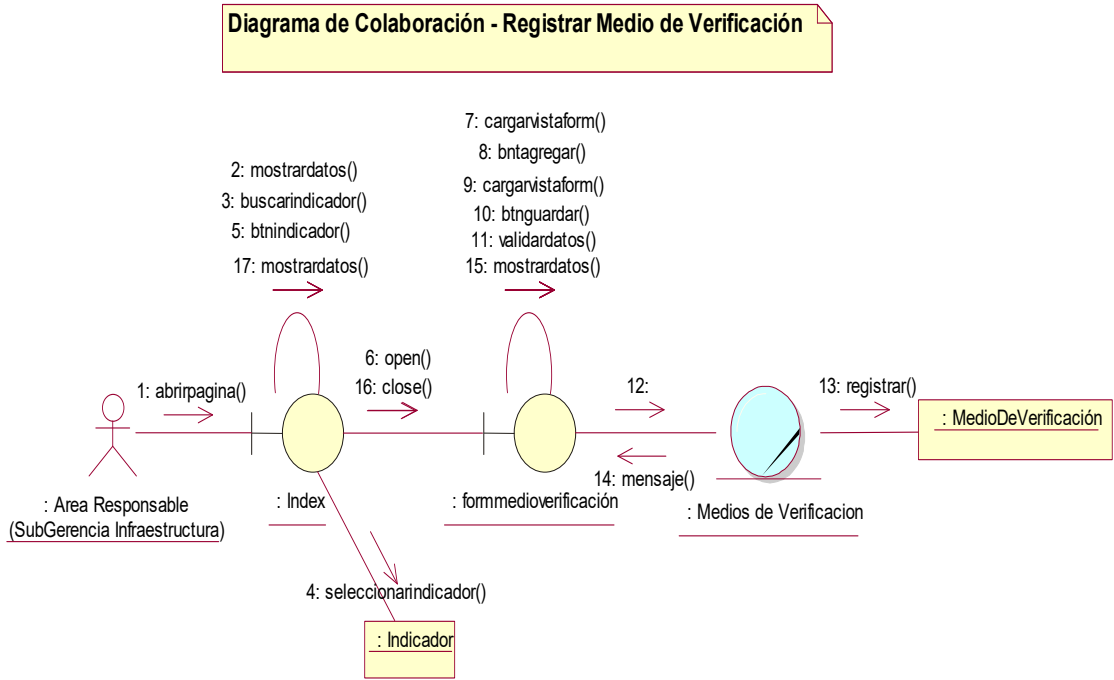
Diagrama de Colaboración - Registrar Medio de Verificación

2: mostrardatos()
3: buscarindicador()
5: btnindicador()
17: mostrardatos()

7: cargarvistaform()
8: bntagregar()
9: cargarvistaform()
10: btnguardar()
11: validardatos()
15: mostrardatos()

1: abrirpagina()

6: open()
16: close()

12:

13: registrar()

: MedioDeVerificación

14: mensaje()

: Area Responsable
(SubGerencia Infraestructura)

: Index

: formmedioverificación

: Medios de Verificacion

4: seleccionarindicador()

: Indicador